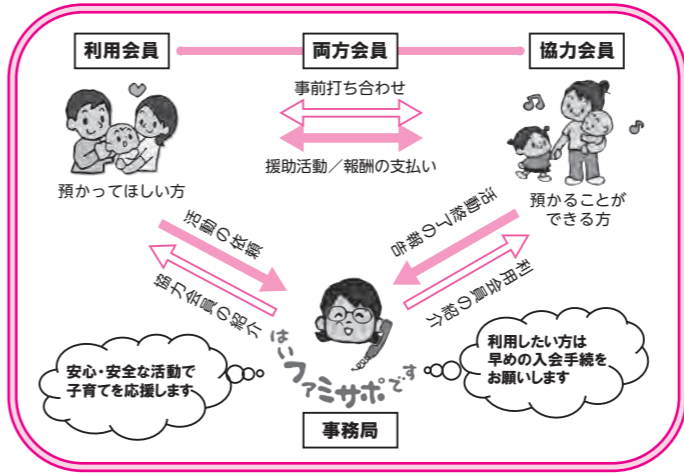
利用会員

両方会員

協力会員

事前打ち合わせ

援助活動／報酬の支払い

預かってほしい方

預かることができる方

活動の依頼

協力会員の紹介

活動終了の報告

利用会員の紹介

はいファミサポです

安心・安全な活動で子育てを応援します

利用したい方は早めの入会手続をお願いします

事務局